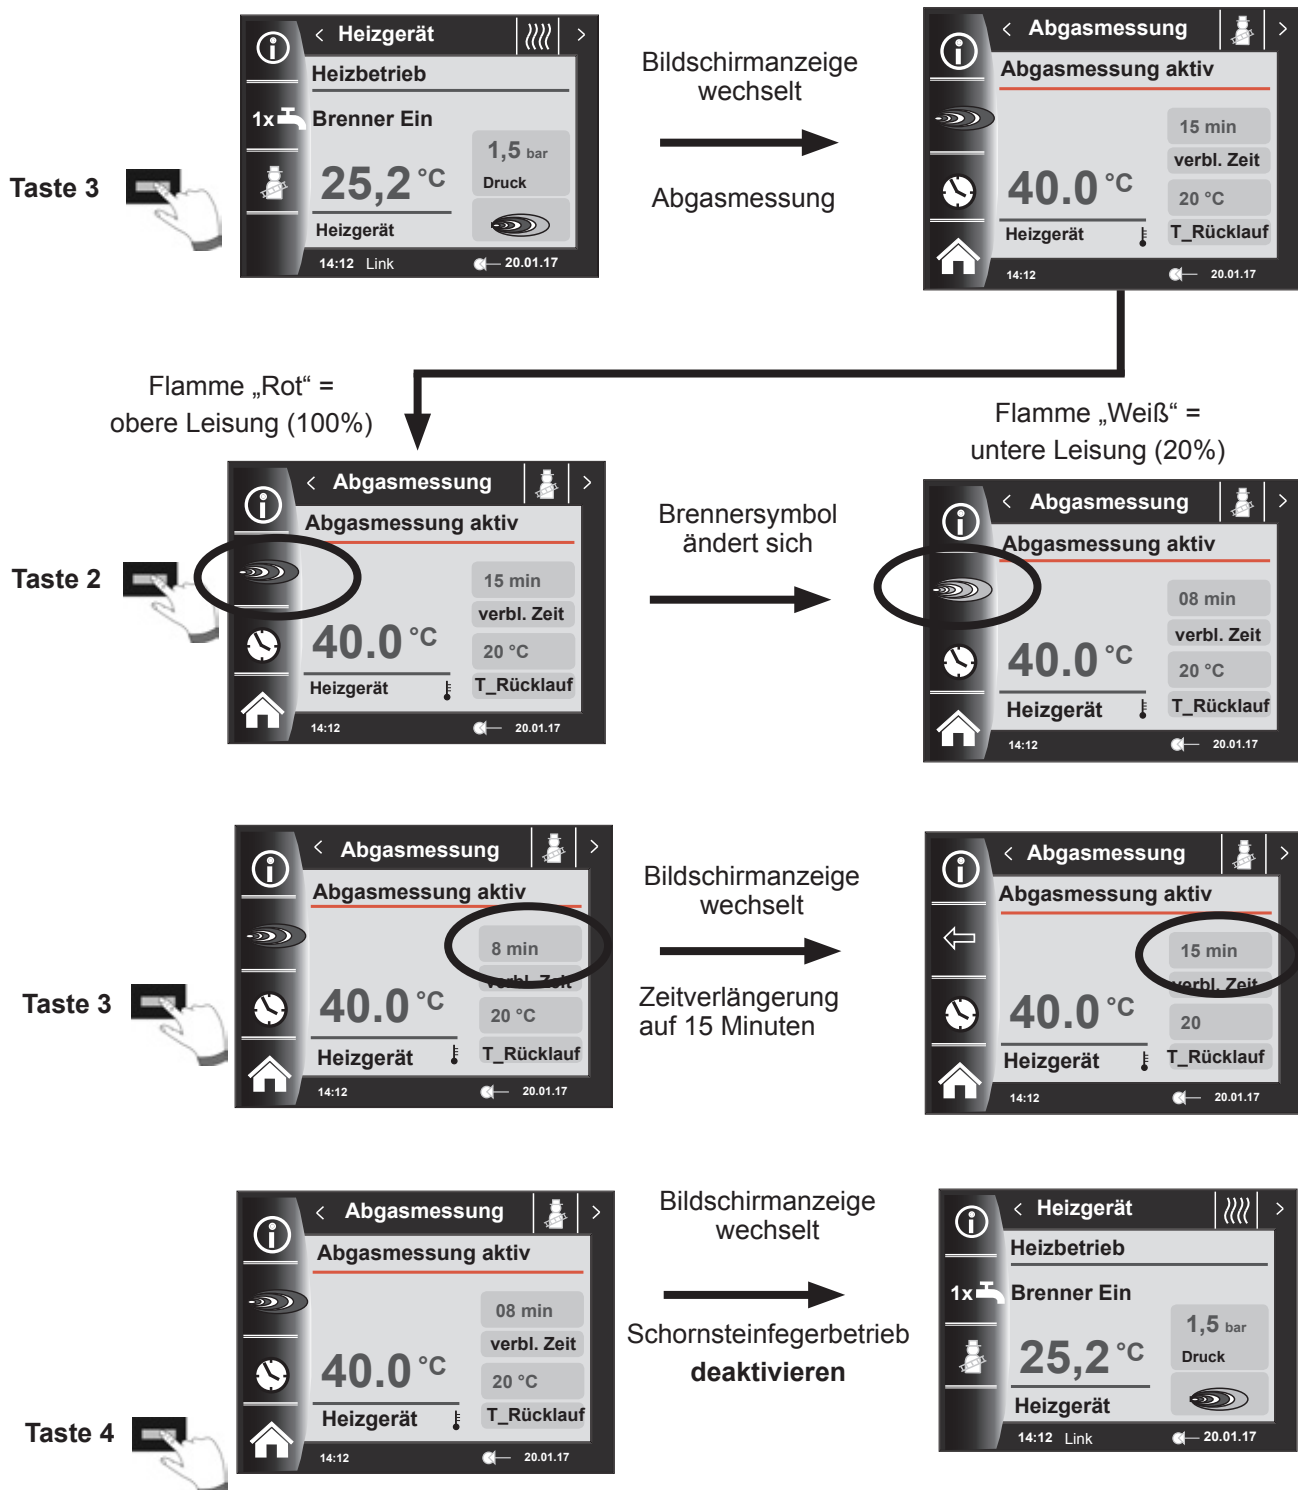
Taste 3

< Heizgerät >
Heizbetrieb
1x Brenner Ein
25,2 °C
1,5 bar
Druck
Heizgerät
14:12 Link 20.01.17

Bildschirmanzeige wechselt

Abgasmessung

< Abgasmessung >
Abgasmessung aktiv
15 min
verbl. Zeit
40.0 °C
20 °C
Heizgerät
T_Rücklauf
14:12 20.01.17

Flamme „Rot“ = obere Leisung (100%)

Flamme „Weiß“ = untere Leisung (20%)

Taste 2

< Abgasmessung >
Abgasmessung aktiv
15 min
verbl. Zeit
40.0 °C
20 °C
Heizgerät
T_Rücklauf
14:12 20.01.17

Brennersymbol ändert sich

< Abgasmessung >
Abgasmessung aktiv
08 min
verbl. Zeit
40.0 °C
20 °C
Heizgerät
T_Rücklauf
14:12 20.01.17

Taste 3

< Abgasmessung >
Abgasmessung aktiv
8 min
verbl. Zeit
40.0 °C
20 °C
Heizgerät
T_Rücklauf
14:12 20.01.17

Bildschirmanzeige wechselt

Zeitverlängerung auf 15 Minuten

< Abgasmessung >
Abgasmessung aktiv
15 min
verbl. Zeit
40.0 °C
20
Heizgerät
T_Rücklauf
14:12 20.01.17

Taste 4

< Abgasmessung >
Abgasmessung aktiv
08 min
verbl. Zeit
40.0 °C
20 °C
Heizgerät
T_Rücklauf
14:12 20.01.17

Bildschirmanzeige wechselt

Schornsteinfegerbetrieb **deaktivieren**

< Heizgerät >
Heizbetrieb
1x Brenner Ein
25,2 °C
1,5 bar
Druck
Heizgerät
14:12 Link 20.01.17